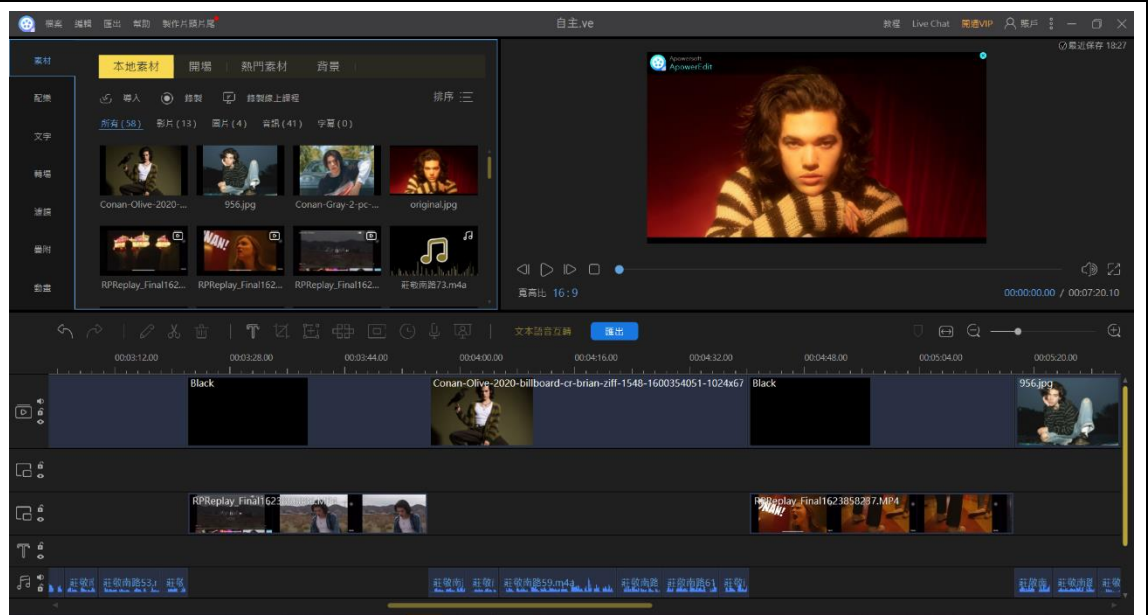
檔案 編輯 匯出 幫助 製作片頭片尾

自主.ve

教程 Live Chat 開通VIP 帳戶

最近保存 18:27

素材
配樂
文字
轉場
濾鏡
疊附
動畫

本地素材 開場 熱門素材 背景

導入 錄製 錄製線上課程 排序

所有(58) 影片(13) 圖片(4) 音訊(41) 字幕(0)

Conan-Olive-2020-... 956.jpg Conan-Gray-2-pc-... original.jpg

RPReplay_Final162... RPReplay_Final162... RPReplay_Final162... 莊敬南路73.m4a

Apowersoft ApowerEdit

寬高比 16:9

00:00:00.00 / 00:07:20.10

文本語音互轉 匯出

00:03:12.00 00:03:28.00 00:03:44.00 00:04:00.00 00:04:16.00 00:04:32.00 00:04:48.00 00:05:04.00 00:05:20.00

Black

Conan-Olive-2020-billboard-cr-brian-ziff-1548-1600354051-1024x67

Black

956.jpg

RPReplay_Final1623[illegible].MP4

RPReplay_Final1623858287.MP4

莊敬南 莊敬南路53.r 莊敬 莊敬南 莊敬 莊敬南路59.m4a 莊敬南路 莊敬南路61 莊敬 莊敬南 莊敬南路 莊敬